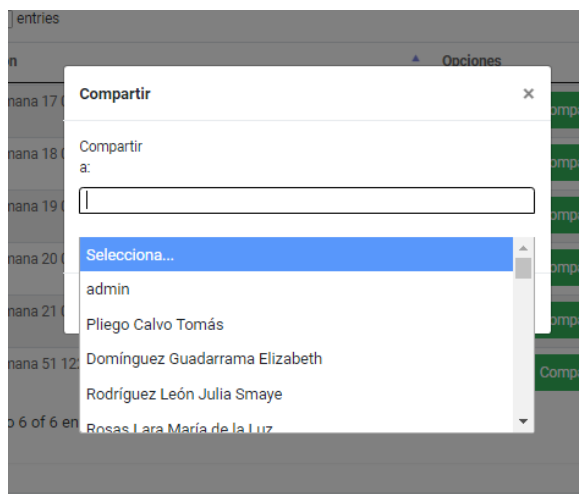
entries

n

Opciones

nana 17

Compa

nana 18

Compa

nana 19

Compa

nana 20

Compa

nana 21

Compa

nana 51 12

Compa

o 6 of 6 en

Compartir

×

Compartir a:

Selecciona...

admin

Pliego Calvo Tomás

Domínguez Guadarrama Elizabeth

Rodríguez León Julia Smaye

Rosas Lara María de la Luz